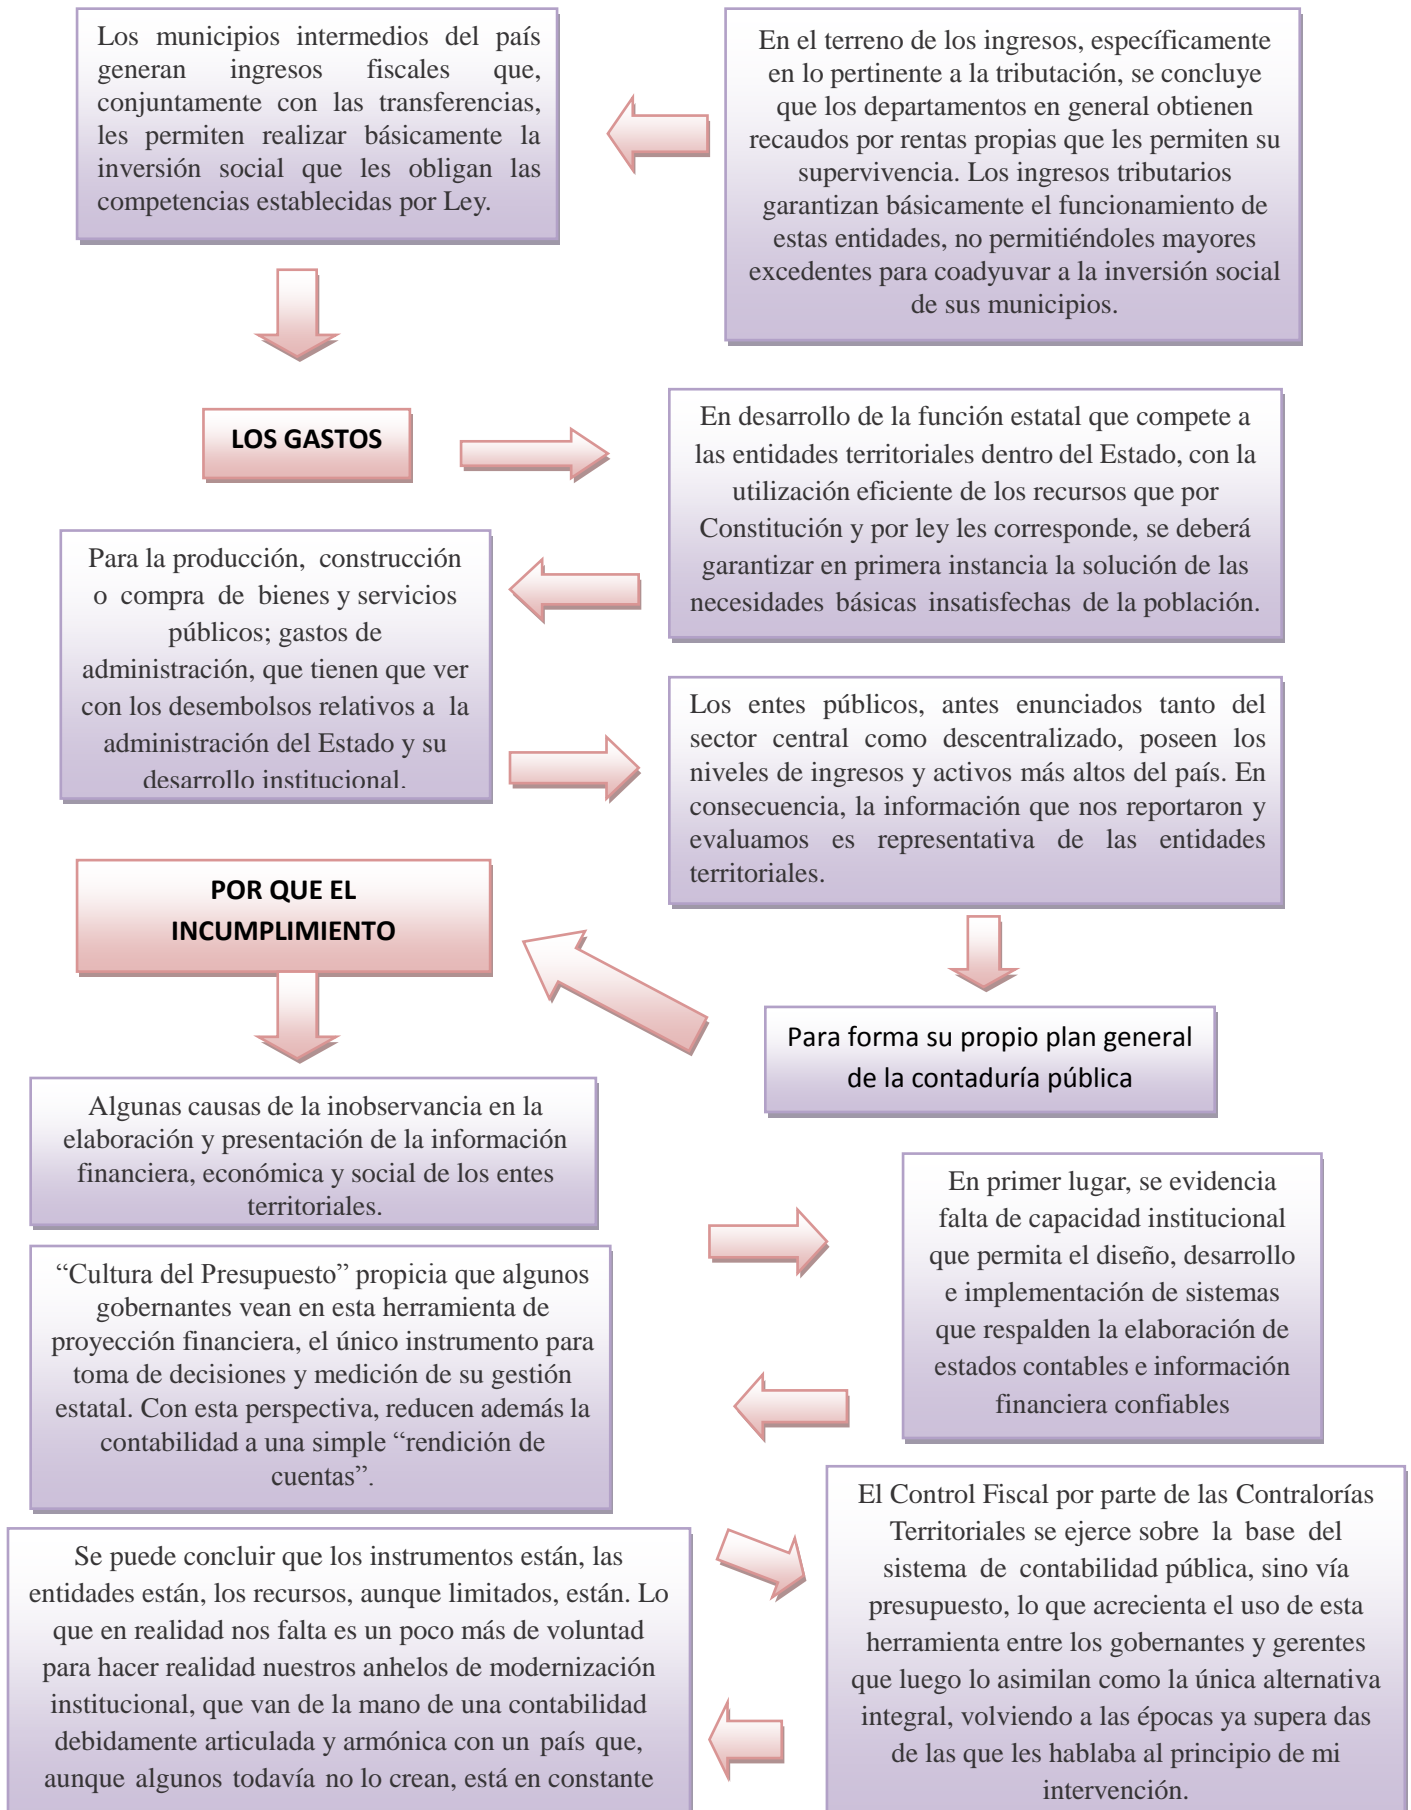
Los municipios intermedios del país generan ingresos fiscales que, conjuntamente con las transferencias, les permiten realizar básicamente la inversión social que les obligan las competencias establecidas por Ley.

En el terreno de los ingresos, específicamente en lo pertinente a la tributación, se concluye que los departamentos en general obtienen recaudos por rentas propias que les permiten su supervivencia. Los ingresos tributarios garantizan básicamente el funcionamiento de estas entidades, no permitiéndoles mayores excedentes para coadyuvar a la inversión social de sus municipios.

LOS GASTOS

En desarrollo de la función estatal que compete a las entidades territoriales dentro del Estado, con la utilización eficiente de los recursos que por Constitución y por ley les corresponde, se deberá garantizar en primera instancia la solución de las necesidades básicas insatisfechas de la población.

Para la producción, construcción o compra de bienes y servicios públicos; gastos de administración, que tienen que ver con los desembolsos relativos a la administración del Estado y su desarrollo institucional.

Los entes públicos, antes enunciados tanto del sector central como descentralizado, poseen los niveles de ingresos y activos más altos del país. En consecuencia, la información que nos reportaron y evaluamos es representativa de las entidades territoriales.

POR QUE EL INCUMPLIMIENTO

Para forma su propio plan general de la contaduría pública

Algunas causas de la inobservancia en la elaboración y presentación de la información financiera, económica y social de los entes territoriales.

En primer lugar, se evidencia falta de capacidad institucional que permita el diseño, desarrollo e implementación de sistemas que respalden la elaboración de estados contables e información financiera confiables

“Cultura del Presupuesto” propicia que algunos gobernantes vean en esta herramienta de proyección financiera, el único instrumento para toma de decisiones y medición de su gestión estatal. Con esta perspectiva, reducen además la contabilidad a una simple “rendición de cuentas”.

El Control Fiscal por parte de las Contralorías Territoriales se ejerce sobre la base del sistema de contabilidad pública, sino vía presupuesto, lo que acrecienta el uso de esta herramienta entre los gobernantes y gerentes que luego lo asimilan como la única alternativa integral, volviendo a las épocas ya supera das de las que les hablaba al principio de mi intervención.

Se puede concluir que los instrumentos están, las entidades están, los recursos, aunque limitados, están. Lo que en realidad nos falta es un poco más de voluntad para hacer realidad nuestros anhelos de modernización institucional, que van de la mano de una contabilidad debidamente articulada y armónica con un país que, aunque algunos todavía no lo crean, está en constante